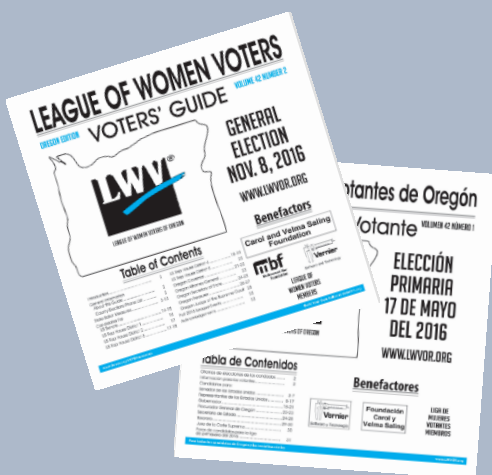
LEAGUE OF WOMEN VOTERS
OREGON EDITION
VOTERS' GUIDE
VOLUME 42 NUMBER 2
LWV®
LEAGUE OF WOMEN VOTERS OF OREGON
GENERAL ELECTION NOV. 8, 2016
WWW.LWVOR.ORG
Table of Contents
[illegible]
Benefactors
Carol and Velma Saling Foundation
mbf
Vernier
LEAGUE OF WOMEN VOTERS MEMBERS

otantes de Oregón
Votante VOLUMEN 42 NÚMERO 1
ELECCIÓN PRIMARIA 17 DE MAYO DEL 2016
WWW.LWVOR.ORG
abla de Contenidos
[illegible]
Benefactores
Vernier
Fundación Carol y Velma Saling
LIGA DE MUJERES VOTANTES MIEMBROS